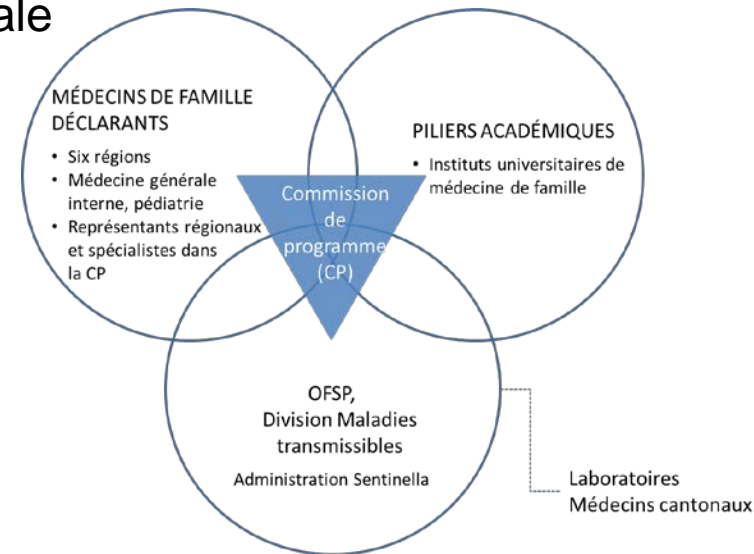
ale

MÉDECINS DE FAMILLE DÉCLARANTS

• Six régions
• Médecine générale interne, pédiatrie
• Représentants régionaux et spécialistes dans la CP

PILIERS ACADÉMIQUES

• Instituts universitaires de médecine de famille

Commission de programme (CP)

OFSP, Division Maladies transmissibles

Administration Sentinella

Laboratoires
Médecins cantonaux